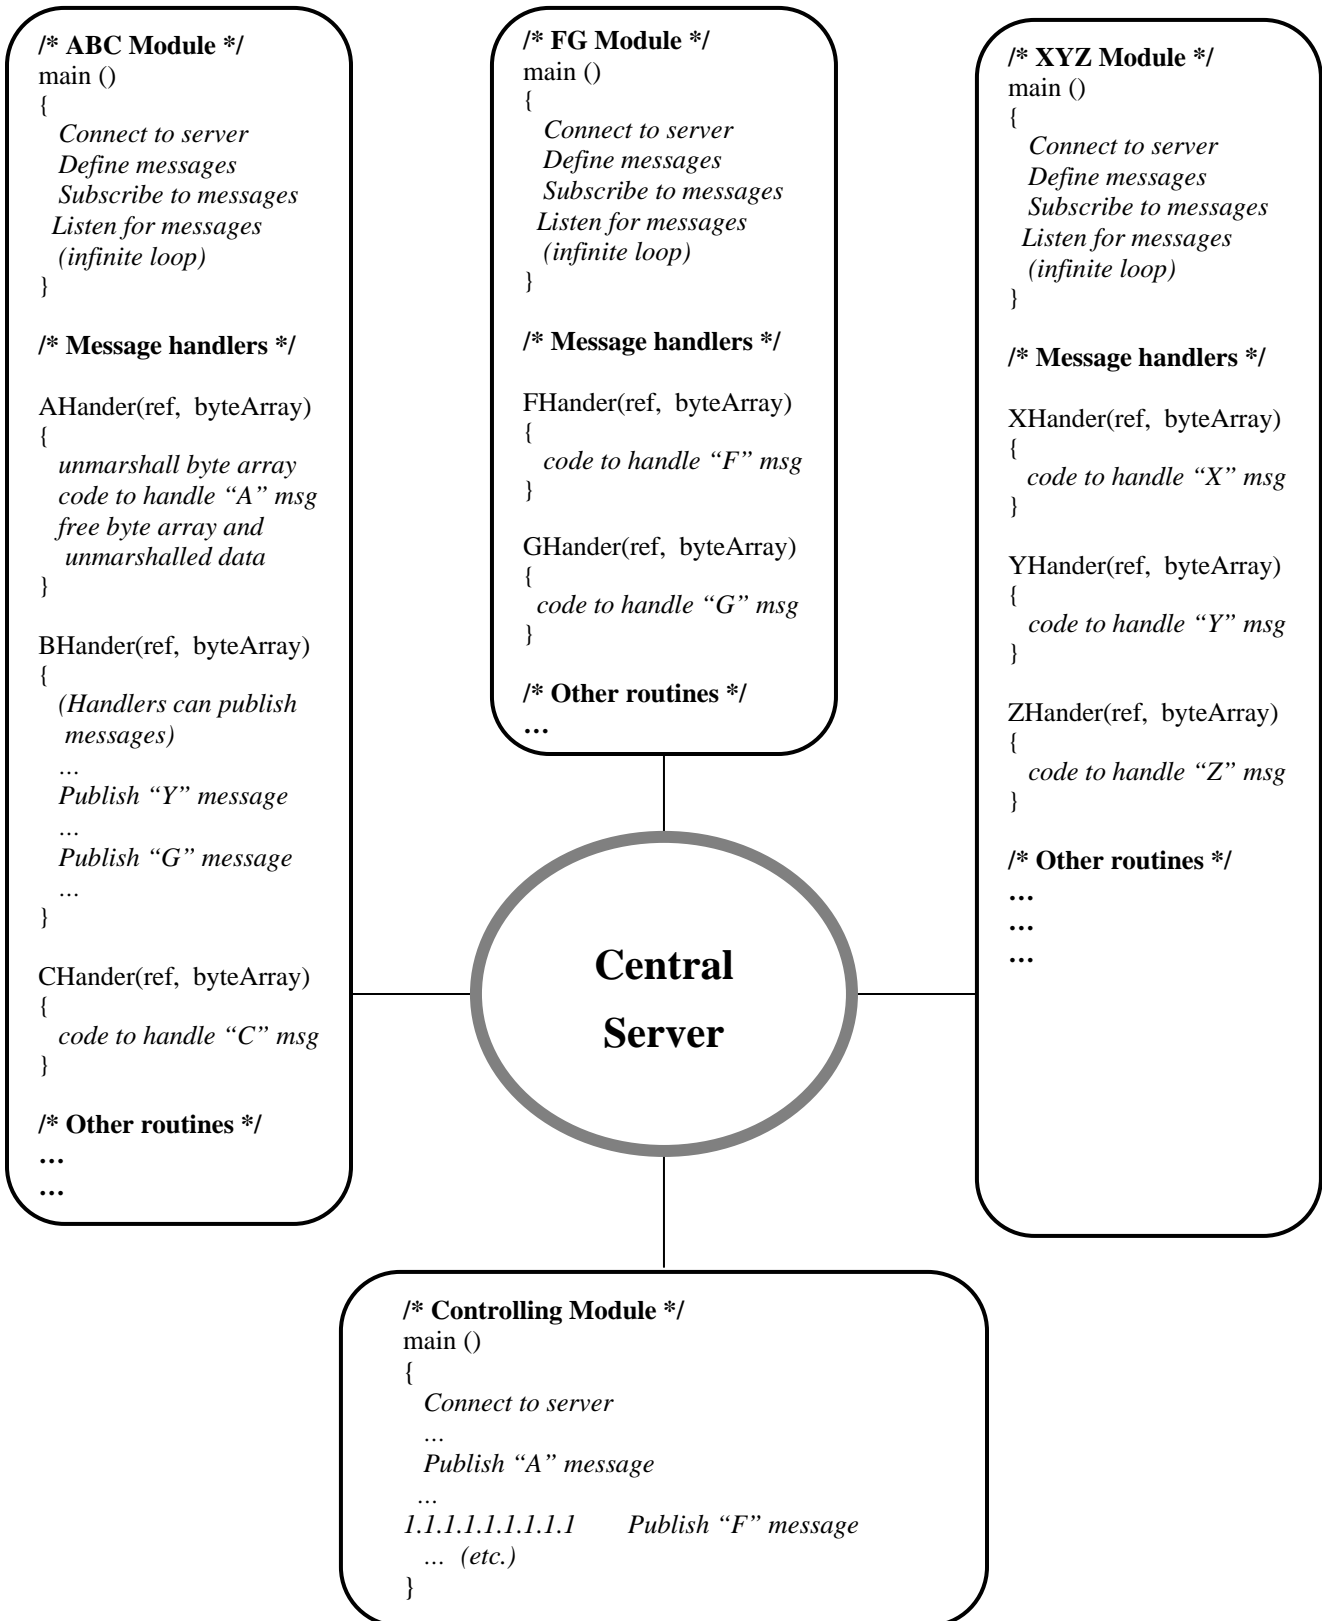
/* ABC Module */
main ()
{
Connect to server
Define messages
Subscribe to messages
Listen for messages
(infinite loop)
}

/* Message handlers */

AHander(ref, byteArray)
{
unmarshall byte array
code to handle "A" msg
free byte array and
unmarshalled data
}

BHander(ref, byteArray)
{
(Handlers can publish
messages)
…
Publish "Y" message
…
Publish "G" message
…
}

CHander(ref, byteArray)
{
code to handle "C" msg
}

/* Other routines */
…
…

/* FG Module */
main ()
{
Connect to server
Define messages
Subscribe to messages
Listen for messages
(infinite loop)
}

/* Message handlers */

FHander(ref, byteArray)
{
code to handle "F" msg
}

GHander(ref, byteArray)
{
code to handle "G" msg
}

/* Other routines */
…

/* XYZ Module */
main ()
{
Connect to server
Define messages
Subscribe to messages
Listen for messages
(infinite loop)
}

/* Message handlers */

XHander(ref, byteArray)
{
code to handle "X" msg
}

YHander(ref, byteArray)
{
code to handle "Y" msg
}

ZHander(ref, byteArray)
{
code to handle "Z" msg
}

/* Other routines */
…
…
…

Central Server

/* Controlling Module */
main ()
{
Connect to server
…
Publish "A" message
…
1.1.1.1.1.1.1.1.1 Publish "F" message
… (etc.)
}